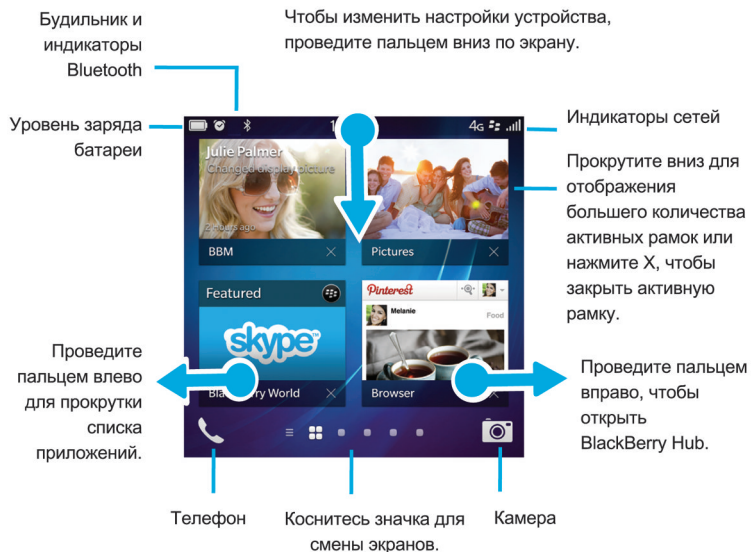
Будильник и индикаторы Bluetooth

Чтобы изменить настройки устройства, проведите пальцем вниз по экрану.

Уровень заряда батареи

Индикаторы сетей

4G

Прокрутите вниз для отображения большего количества активных рамок или нажмите X, чтобы закрыть активную рамку.

Julie Palmer
Changed display picture

BBM

Pictures

Featured

skype

BlackBerry World

Pinterest

Melanie

Food

Browser

Проведите пальцем влево для прокрутки списка приложений.

Проведите пальцем вправо, чтобы открыть BlackBerry Hub.

Телефон

Коснитесь значка для смены экранов.

Камера